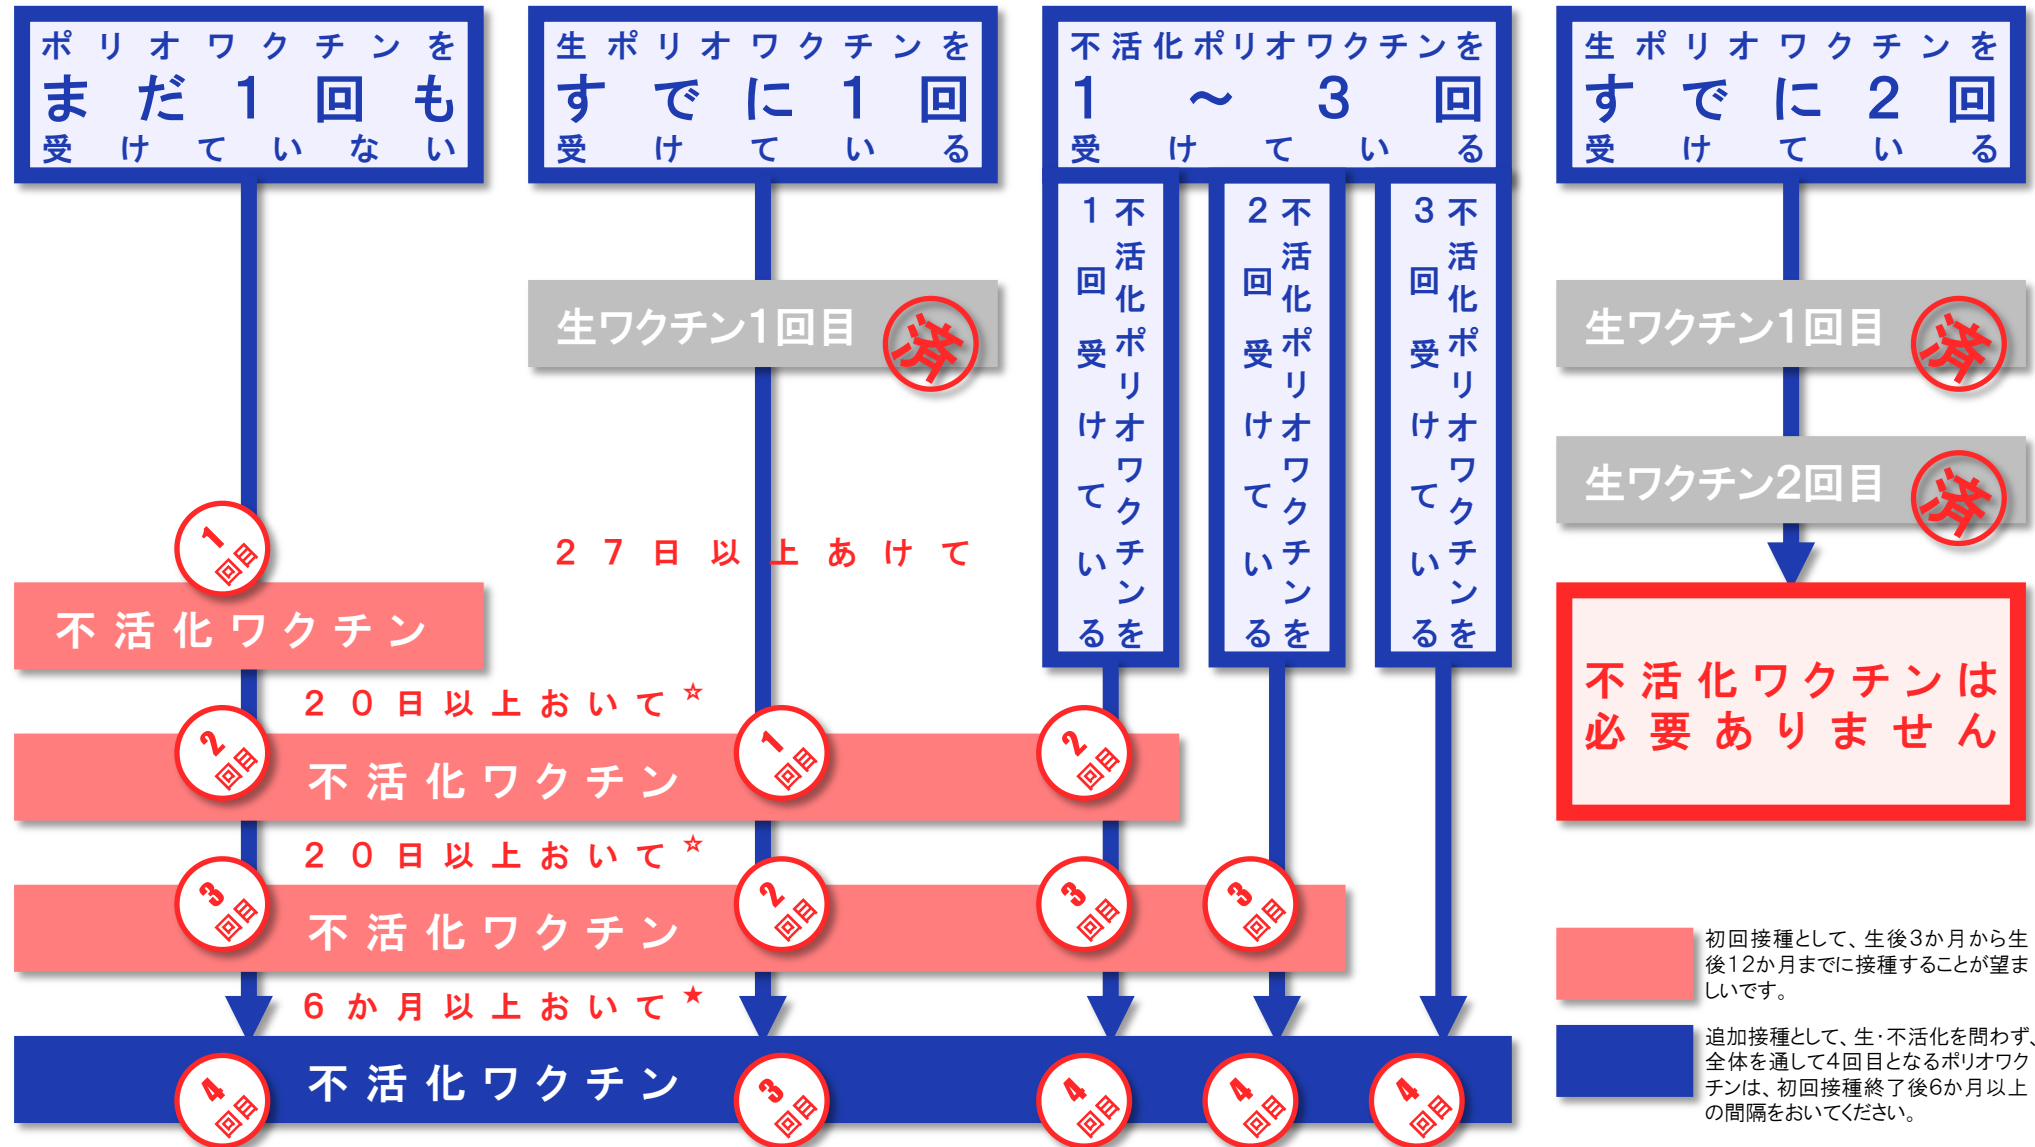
ポリオワクチンを
まだ1回も
受けていない

生ポリオワクチンを
すでに1回
受けている

不活化ポリオワクチンを
1〜3回
受けている

生ポリオワクチンを
すでに2回
受けている

1回受けている
不活化ポリオワクチンを

2回受けている
不活化ポリオワクチンを

3回受けている
不活化ポリオワクチンを

生ワクチン1回目 済

生ワクチン1回目 済

生ワクチン2回目 済

27日以上あけて

1回目

不活化ワクチン

不活化ワクチンは
必要ありません

20日以上おいて☆

2回目 1回目 2回目

不活化ワクチン

20日以上おいて☆

3回目 2回目 3回目 3回目

不活化ワクチン

6か月以上おいて★

4回目 3回目 4回目 4回目 4回目

不活化ワクチン

初回接種として、生後3か月から生後12か月までに接種することが望ましいです。

追加接種として、生・不活化を問わず、全体を通して4回目となるポリオワクチンは、初回接種終了後6か月以上の間隔をおいてください。